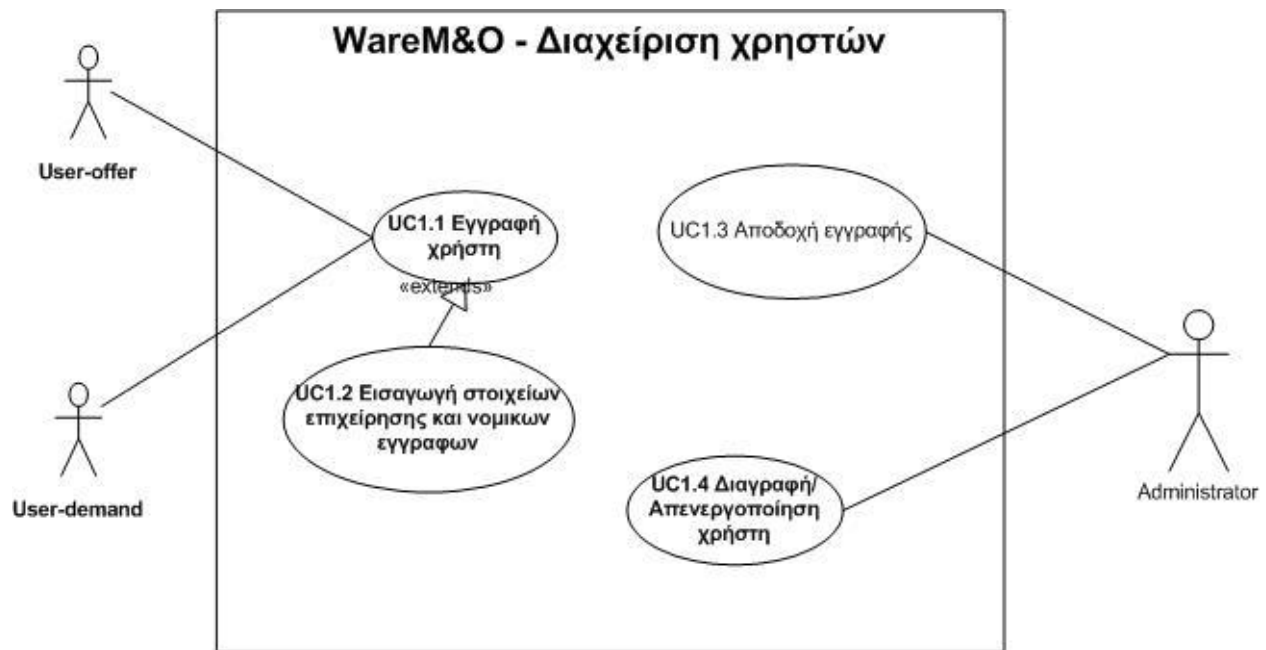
WareM&O - Διαχείριση χρηστών

User-offer

UC1.1 Εγγραφή χρήστη

«extends»

UC1.3 Αποδοχή εγγραφής

UC1.2 Εισαγωγή στοιχείων επιχείρησης και νομικων εγγραφων

User-demand

UC1.4 Διαγραφή/ Απενεργοποίηση χρήστη

Administrator